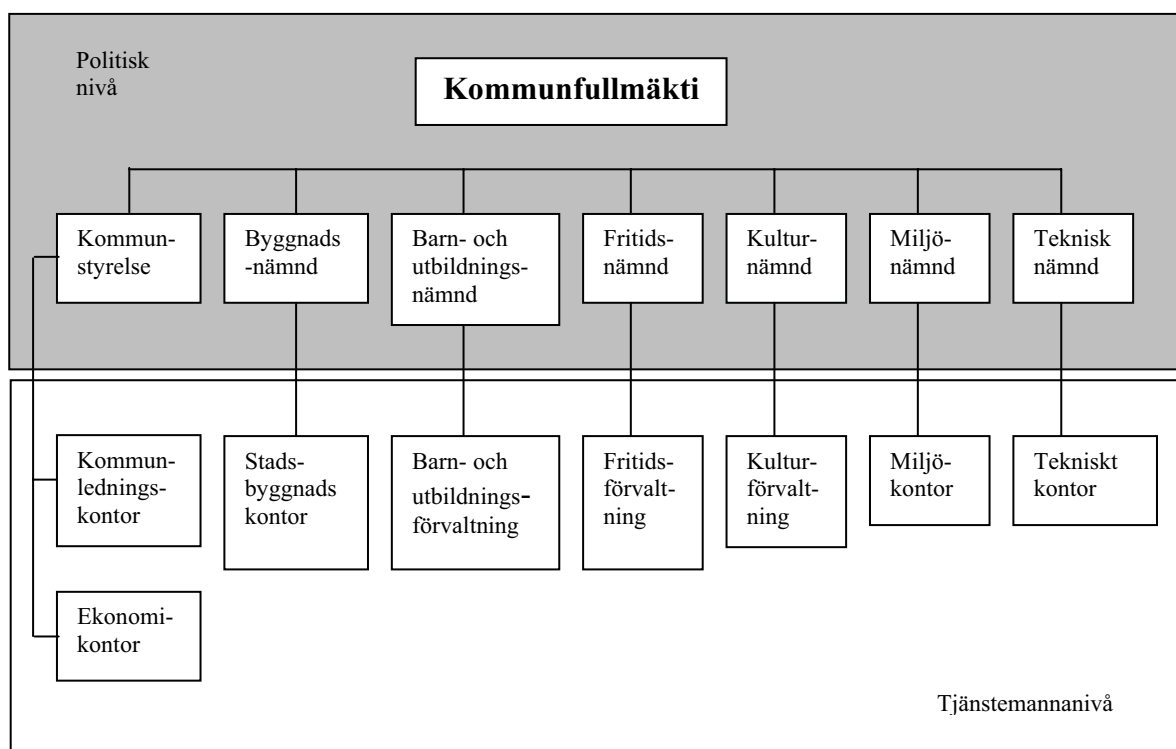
Politisk nivå

Kommunfullmäkti

Kommunstyrelse

Byggnadsnämnd

Barn- och utbildningsnämnd

Fritidsnämnd

Kulturnämnd

Miljönämnd

Teknisk nämnd

Kommunledningskontor

Stadsbyggnads kontor

Barn- och utbildningsförvaltning

Fritidsförvaltning

Kulturförvaltning

Miljökontor

Tekniskt kontor

Ekonomikontor

Tjänstemannanivå